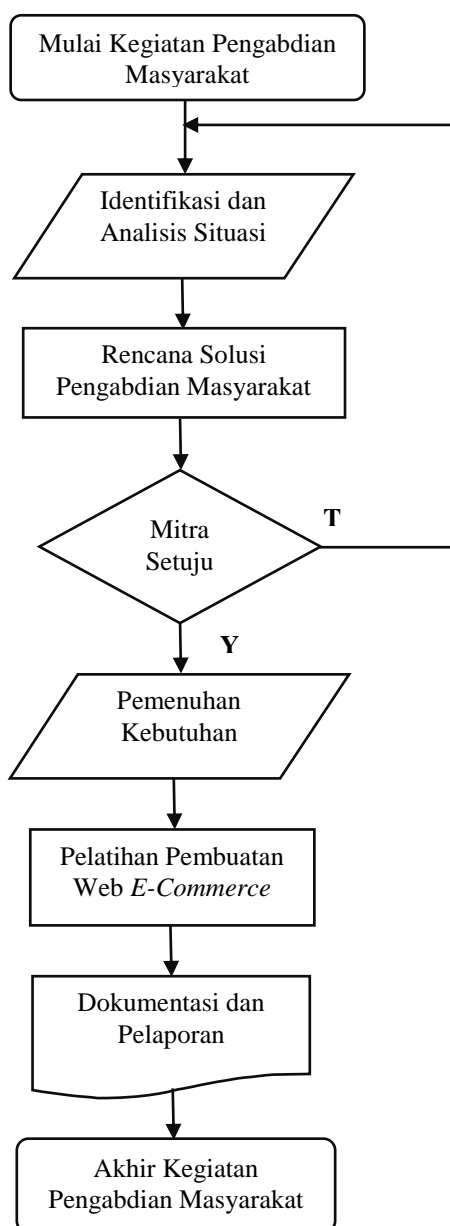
Mulai Kegiatan Pengabdian Masyarakat

Identifikasi dan Analisis Situasi

Rencana Solusi Pengabdian Masyarakat

Mitra Setuju

T

Y

Pemenuhan Kebutuhan

Pelatihan Pembuatan Web *E-Commerce*

Dokumentasi dan Pelaporan

Akhir Kegiatan Pengabdian Masyarakat